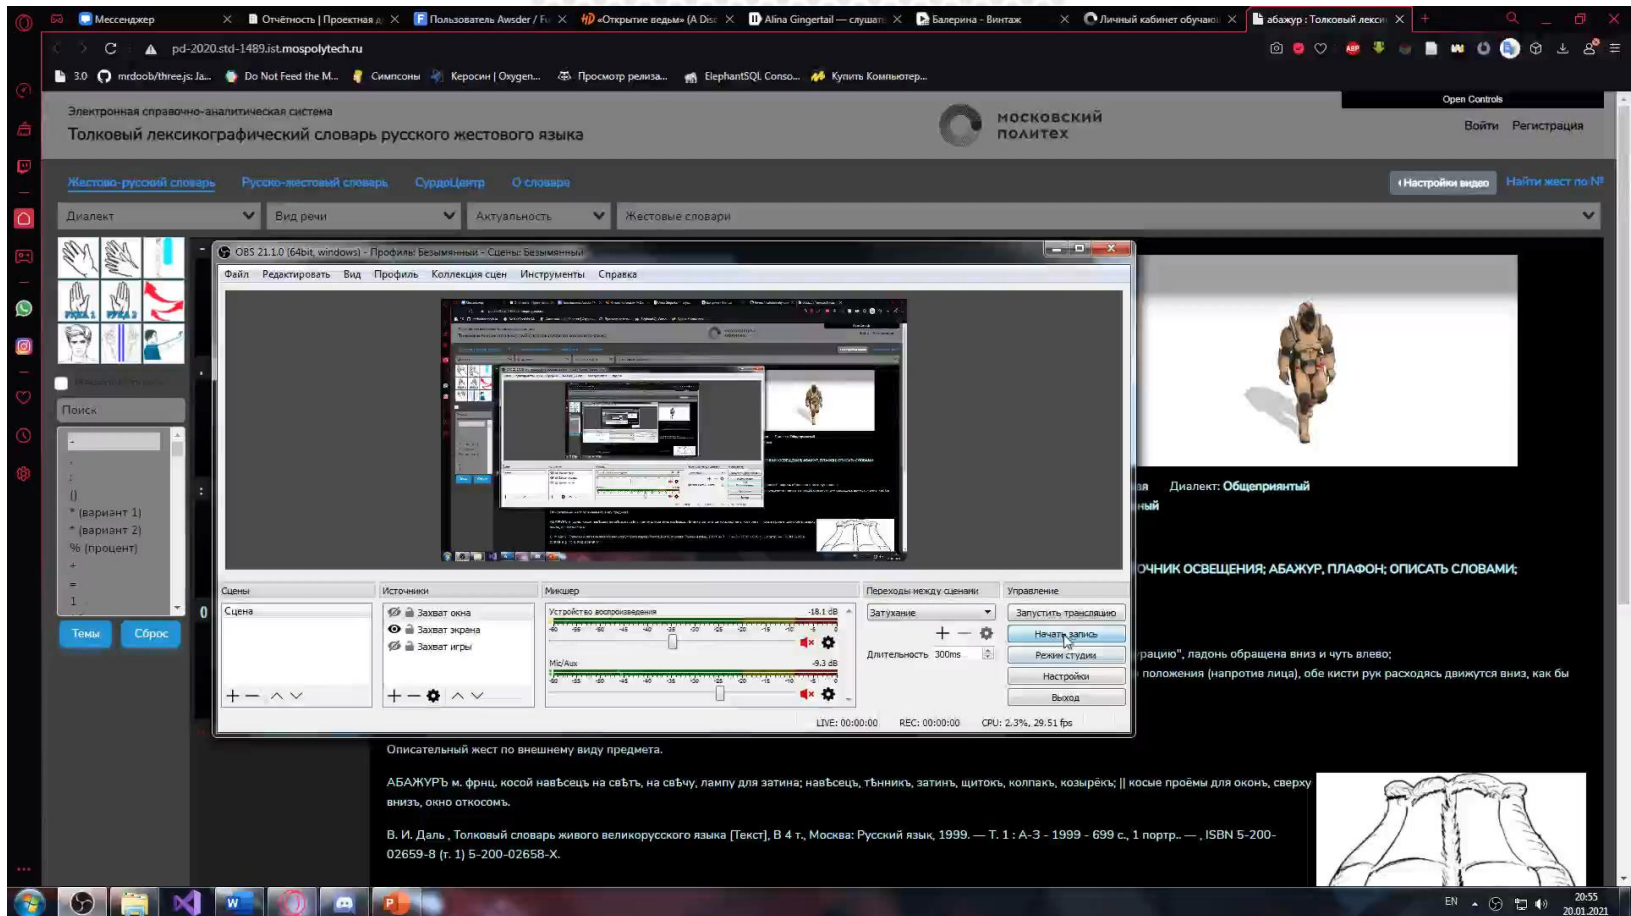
Мессенджер | Отчётность | Проектная д | Пользователь Awsder / F | «Открытие ведьм» (A Disc | Alina Gingertail — слушать | Балерина - Винтаж | Личный кабинет обучающ | абажур : Толковый лекси

pd-2020.std-1489.ist.mospolytech.ru

3.0 | mrdoob/three.js: Ja... | Do Not Feed the M... | Симпсоны | Керосин | Oxygen... | Просмотр релиза... | ElephantSQL Conso... | Купить Компьютер...

Электронная справочно-аналитическая система
Толковый лексикографический словарь русского жестового языка

МОСКОВСКИЙ ПОЛИТЕХ

Open Controls
Войти Регистрация

Жестово-русский словарь Русско-жестовый словарь СурдоЦентр О словаре

Настройки видео Найти жест по №

Диалект | Вид речи | Актуальность | Жестовые словари

Поиск

-
;
()
* (вариант 1)
* (вариант 2)
% (процент)
+
=
1

Темы Сброс

OBS 21.1.0 (64bit, windows) - Профиль: Безымянный - Сцены: Безымянный

Файл Редактировать Вид Профиль Коллекция сцен Инструменты Справка

Сцены | Источники | Микшер | Переходы между сценами | Управление

Сцена

Захват окна
Захват экрана
Захват игры

Устройство воспроизведения -18.1 dB
Mic/Aux -9.3 dB

Затухание
Длительность 300ms

Запустить трансляцию
Начать запись
Режим студии
Настройки
Выход

LIVE: 00:00:00 REC: 00:00:00 CPU: 2.3%, 29.51 fps

Диалект: Общепринятый

ОЧНИК ОСВЕЩЕНИЯ; АБАЖУР, ПЛАФОН; ОПИСАТЬ СЛОВАМИ;

рацию", ладонь обращена вниз и чуть влево;
положения (напротив лица), обе кисти рук расходясь движутся вниз, как бы

Описательный жест по внешнему виду предмета.

АБАЖУРЪ м. фрнц. косой навѣсецъ на свѣтъ, на свѣчу, лампу для затина; навѣсецъ, тѣнникъ, затинъ, щитокъ, колпакъ, козырёкъ; || косые проёмы для оконъ, сверху внизъ, окно откосомъ.

В. И. Даль , Толковый словарь живого великорусского языка [Текст], В 4 т., Москва: Русский язык, 1999. — Т. 1 : А-З - 1999 - 699 с., 1 портр.. — , ISBN 5-200-02659-8 (т. 1) 5-200-02658-Х.

EN 20:55 20.01.2021